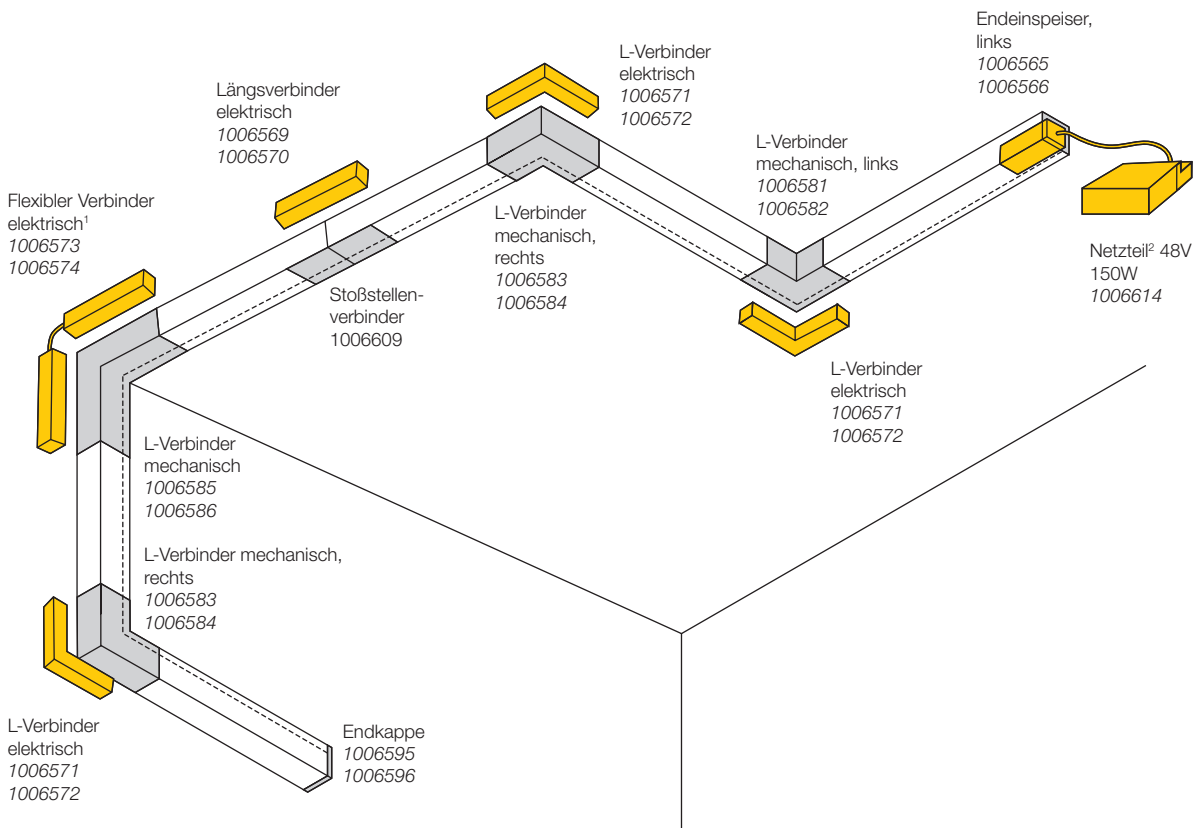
Endeinspeiser, links
1006565
1006566

L-Verbinder elektrisch
1006571
1006572

Längsverbinder elektrisch
1006569
1006570

L-Verbinder mechanisch, links
1006581
1006582

Flexibler Verbinder elektrisch$^1$
1006573
1006574

L-Verbinder mechanisch, rechts
1006583
1006584

Netzteil$^2$ 48V 150W
1006614

Stoßstellenverbinder
1006609

L-Verbinder elektrisch
1006571
1006572

L-Verbinder mechanisch
1006585
1006586

L-Verbinder mechanisch, rechts
1006583
1006584

L-Verbinder elektrisch
1006571
1006572

Endkappe
1006595
1006596